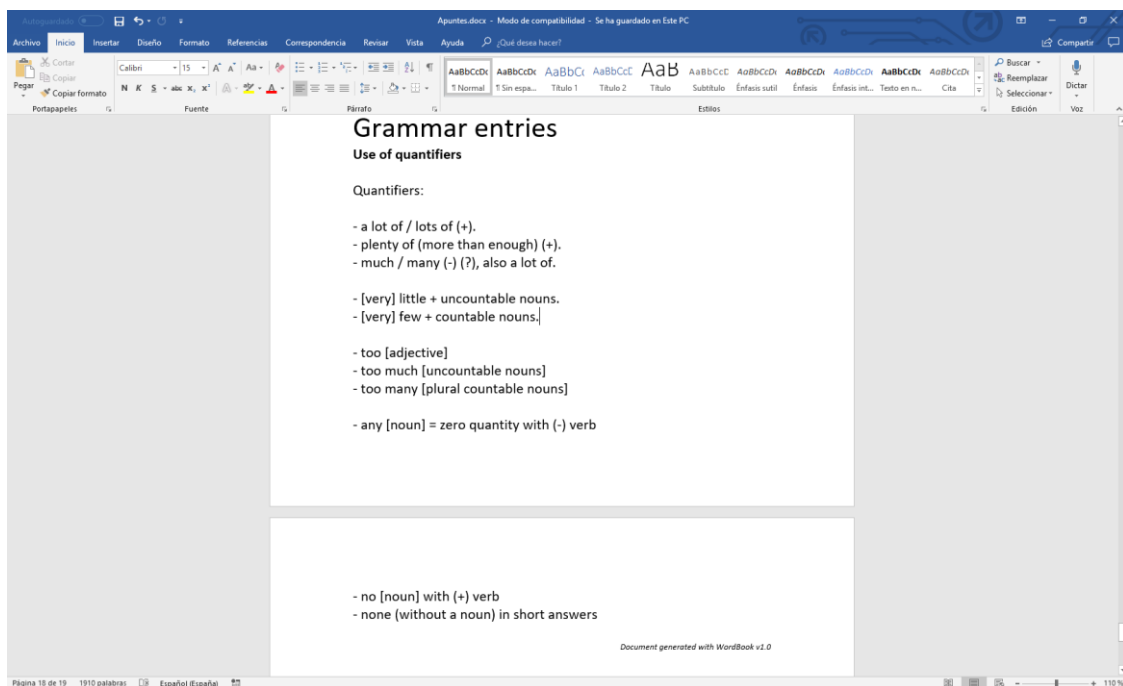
Autoguardado Apuntes.docx - Modo de compatibilidad - Se ha guardado en Este PC

Archivo Inicio Insertar Diseño Formato Referencias Correspondencia Revisar Vista Ayuda ¿Qué desea hacer? Compartir

Cortar Copiar Pegar Copiar formato Portapapeles Calibri 15 Fuente Párrafo

AaBbCcDc ¶ Normal AaBbCcDc ¶ Sin espa... AaBbCc Título 1 AaBbCcC Título 2 AaB Título AaBbCcC Subtítulo AaBbCcDc Énfasis sutil AaBbCcDc Énfasis AaBbCcDc Énfasis int... AaBbCcDc Texto en n... AaBbCcDc Cita Estilos

Buscar Reemplazar Seleccionar Edición Dictar Voz

Grammar entries

Use of quantifiers

Quantifiers:

- a lot of / lots of (+).
- plenty of (more than enough) (+).
- much / many (-) (?), also a lot of.

- [very] little + uncountable nouns.
- [very] few + countable nouns.

- too [adjective]
- too much [uncountable nouns]
- too many [plural countable nouns]

- any [noun] = zero quantity with (-) verb

- no [noun] with (+) verb
- none (without a noun) in short answers

Document generated with WordBook v1.0

Página 18 de 19 1910 palabras Español (España) 110 %